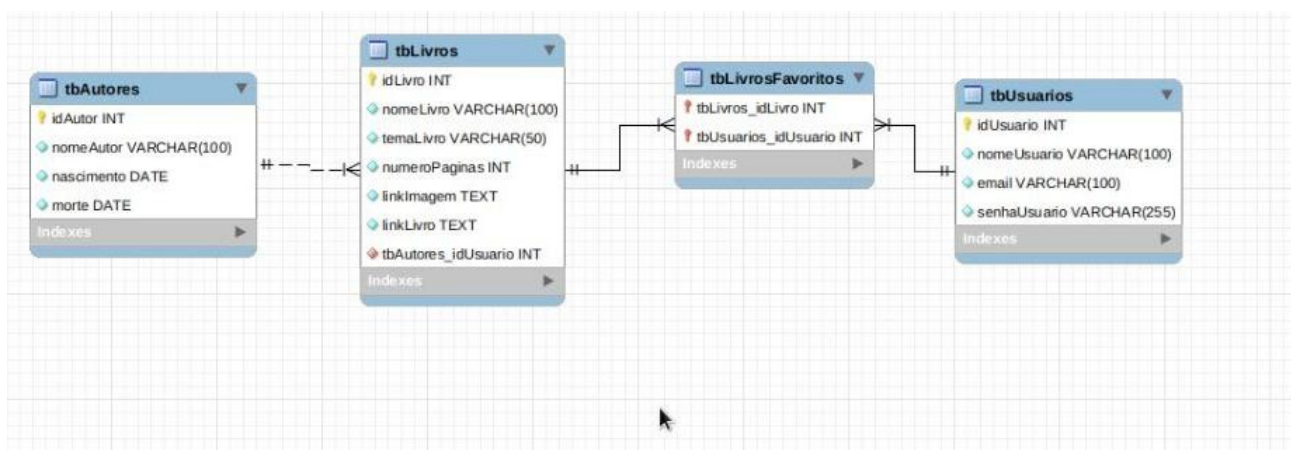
tbAutores
idAutor INT
nomeAutor VARCHAR(100)
nascimento DATE
morte DATE
Indexes

tbLivros
idLivro INT
nomeLivro VARCHAR(100)
temaLivro VARCHAR(50)
numeroPaginas INT
linkImagem TEXT
linkLivro TEXT
tbAutores_idUsuario INT
Indexes

tbLivrosFavoritos
tbLivros_idLivro INT
tbUsuarios_idUsuario INT
Indexes

tbUsuarios
idUsuario INT
nomeUsuario VARCHAR(100)
email VARCHAR(100)
senhaUsuario VARCHAR(255)
Indexes